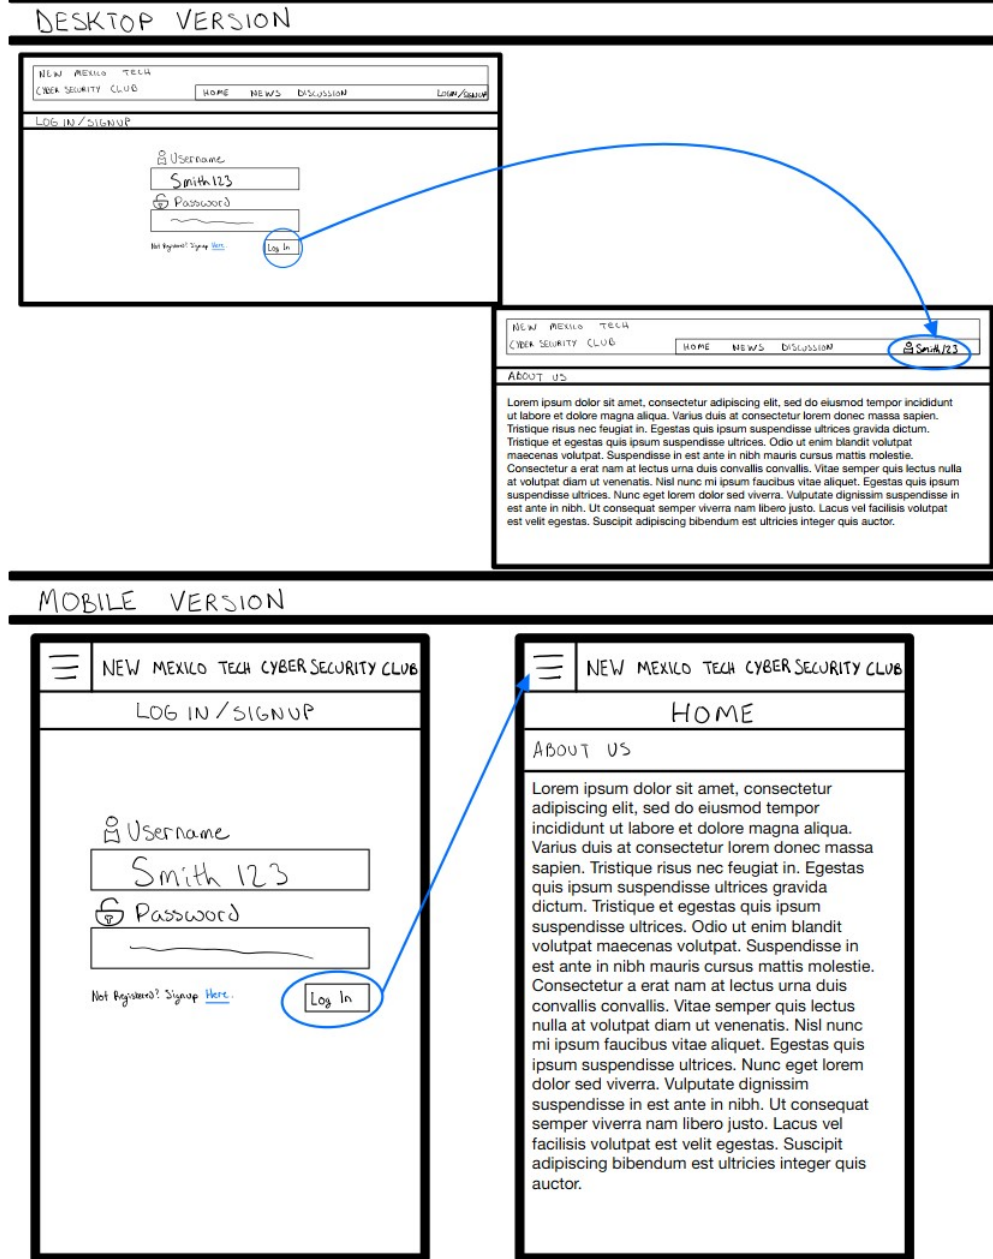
DESKTOP VERSION

NEW MEXICO TECH
CYBER SECURITY CLUB

HOME NEWS DISCUSSION LOGIN/SIGNUP

LOG IN/SIGNUP

Username

Smith123

Password

Not Registered? Signup Here.

Log In

NEW MEXICO TECH
CYBER SECURITY CLUB

HOME NEWS DISCUSSION Smith123

ABOUT US

Lorem ipsum dolor sit amet, consectetur adipiscing elit, sed do eiusmod tempor incididunt ut labore et dolore magna aliqua. Varius duis at consectetur lorem donec massa sapien. Tristique risus nec feugiat in. Egestas quis ipsum suspendisse ultrices gravida dictum. Tristique et egestas quis ipsum suspendisse ultrices. Odio ut enim blandit volutpat maecenas volutpat. Suspendisse in est ante in nibh mauris cursus mattis molestie. Consectetur a erat nam at lectus urna duis convallis convallis. Vitae semper quis lectus nulla at volutpat diam ut venenatis. Nisl nunc mi ipsum faucibus vitae aliquet. Egestas quis ipsum suspendisse ultrices. Nunc eget lorem dolor sed viverra. Vulputate dignissim suspendisse in est ante in nibh. Ut consequat semper viverra nam libero justo. Lacus vel facilisis volutpat est velit egestas. Suscipit adipiscing bibendum est ultricies integer quis auctor.

MOBILE VERSION

NEW MEXICO TECH CYBER SECURITY CLUB

LOG IN/SIGNUP

Username

Smith 123

Password

Not Registered? Signup Here.

Log In

NEW MEXICO TECH CYBER SECURITY CLUB

HOME

ABOUT US

Lorem ipsum dolor sit amet, consectetur adipiscing elit, sed do eiusmod tempor incididunt ut labore et dolore magna aliqua. Varius duis at consectetur lorem donec massa sapien. Tristique risus nec feugiat in. Egestas quis ipsum suspendisse ultrices gravida dictum. Tristique et egestas quis ipsum suspendisse ultrices. Odio ut enim blandit volutpat maecenas volutpat. Suspendisse in est ante in nibh mauris cursus mattis molestie. Consectetur a erat nam at lectus urna duis convallis convallis. Vitae semper quis lectus nulla at volutpat diam ut venenatis. Nisl nunc mi ipsum faucibus vitae aliquet. Egestas quis ipsum suspendisse ultrices. Nunc eget lorem dolor sed viverra. Vulputate dignissim suspendisse in est ante in nibh. Ut consequat semper viverra nam libero justo. Lacus vel facilisis volutpat est velit egestas. Suscipit adipiscing bibendum est ultricies integer quis auctor.